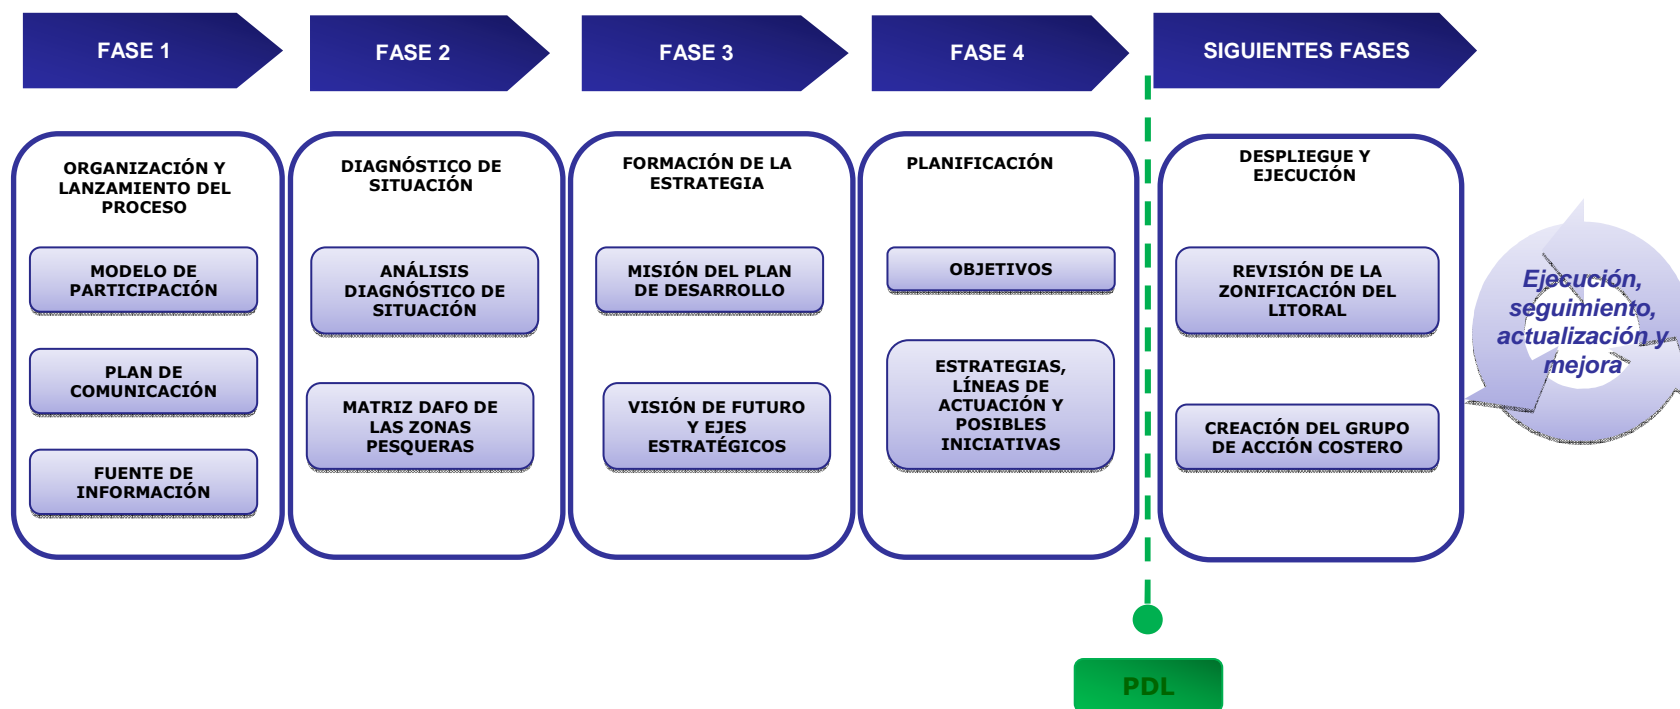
FASE 1

ORGANIZACIÓN Y LANZAMIENTO DEL PROCESO

MODELO DE PARTICIPACIÓN

PLAN DE COMUNICACIÓN

FUENTE DE INFORMACIÓN

FASE 2

DIAGNÓSTICO DE SITUACIÓN

ANÁLISIS DIAGNÓSTICO DE SITUACIÓN

MATRIZ DAFO DE LAS ZONAS PESQUERAS

FASE 3

FORMACIÓN DE LA ESTRATEGIA

MISIÓN DEL PLAN DE DESARROLLO

VISIÓN DE FUTURO Y EJES ESTRATÉGICOS

FASE 4

PLANIFICACIÓN

OBJETIVOS

ESTRATEGIAS, LÍNEAS DE ACTUACIÓN Y POSIBLES INICIATIVAS

SIGUIENTES FASES

DESPLIEGUE Y EJECUCIÓN

REVISIÓN DE LA ZONIFICACIÓN DEL LITORAL

CREACIÓN DEL GRUPO DE ACCIÓN COSTERO

Ejecución, seguimiento, actualización y mejora

PDL